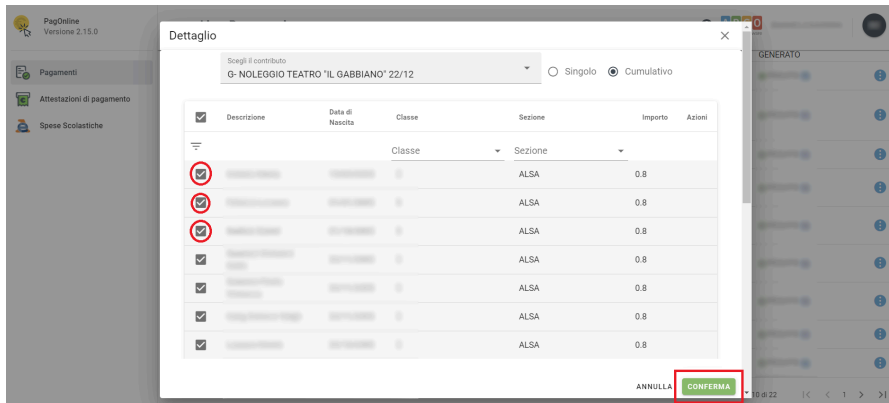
PagOnline
Versione 2.15.0

Pagamenti
Attestazioni di pagamento
Spese Scolastiche

Dettaglio

Scegli il contributo
G- NOLEGGIO TEATRO "IL GABBIANO" 22/12

Singolo
Cumulativo

GENERATO

| | Descrizione | Data di Nascita | Classe | Sezione | Importo | Azioni |
|---|---|---|---|---|---|---|
| | | | Classe | Sezione | | |
| | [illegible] | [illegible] | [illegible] | ALSA | 0.8 | |
| | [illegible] | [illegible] | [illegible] | ALSA | 0.8 | |
| | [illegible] | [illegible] | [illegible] | ALSA | 0.8 | |
| | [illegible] | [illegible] | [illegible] | ALSA | 0.8 | |
| | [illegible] | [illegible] | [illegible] | ALSA | 0.8 | |
| | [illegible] | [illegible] | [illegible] | ALSA | 0.8 | |
| | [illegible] | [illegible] | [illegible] | ALSA | 0.8 | |

ANNULLA
CONFERMA

10 di 22
1